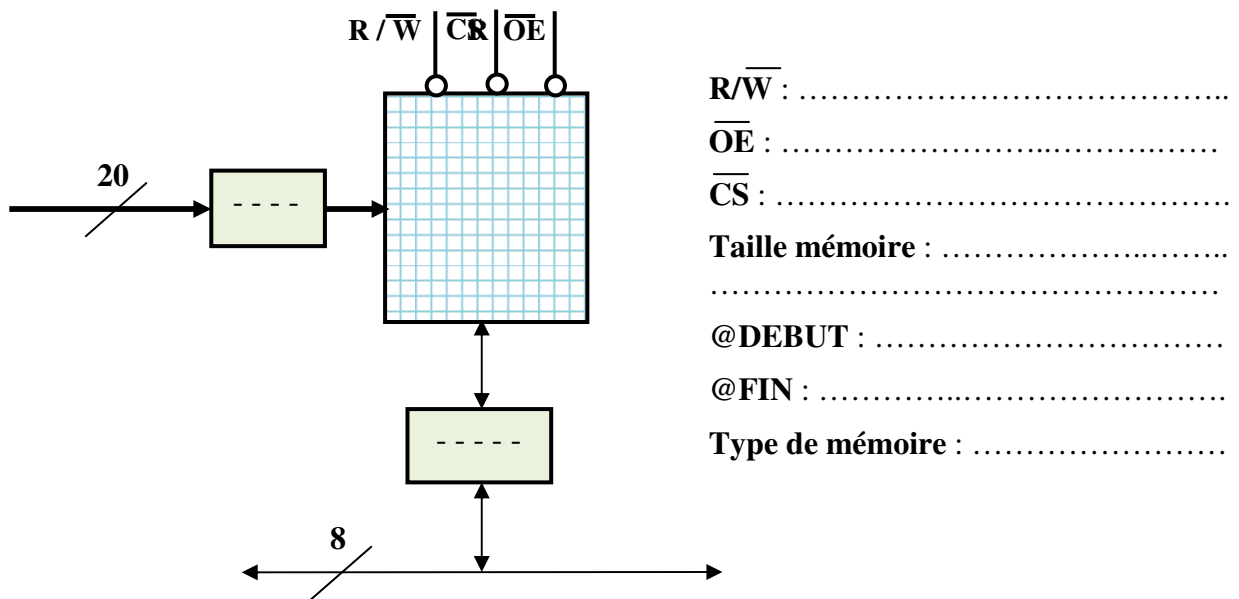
$R / \overline{W}$ $\overline{CS}$ $\overline{OE}$

20

- - - -

- - - - -

8

$R/\overline{W}$ : ……………………………………

$\overline{OE}$ : …………………………………

$\overline{CS}$ : ……………………………………

**Taille mémoire** : ………………………

…………………………………………

**@DEBUT** : ………………………………

**@FIN** : ………………………………….

**Type de mémoire** : …………………